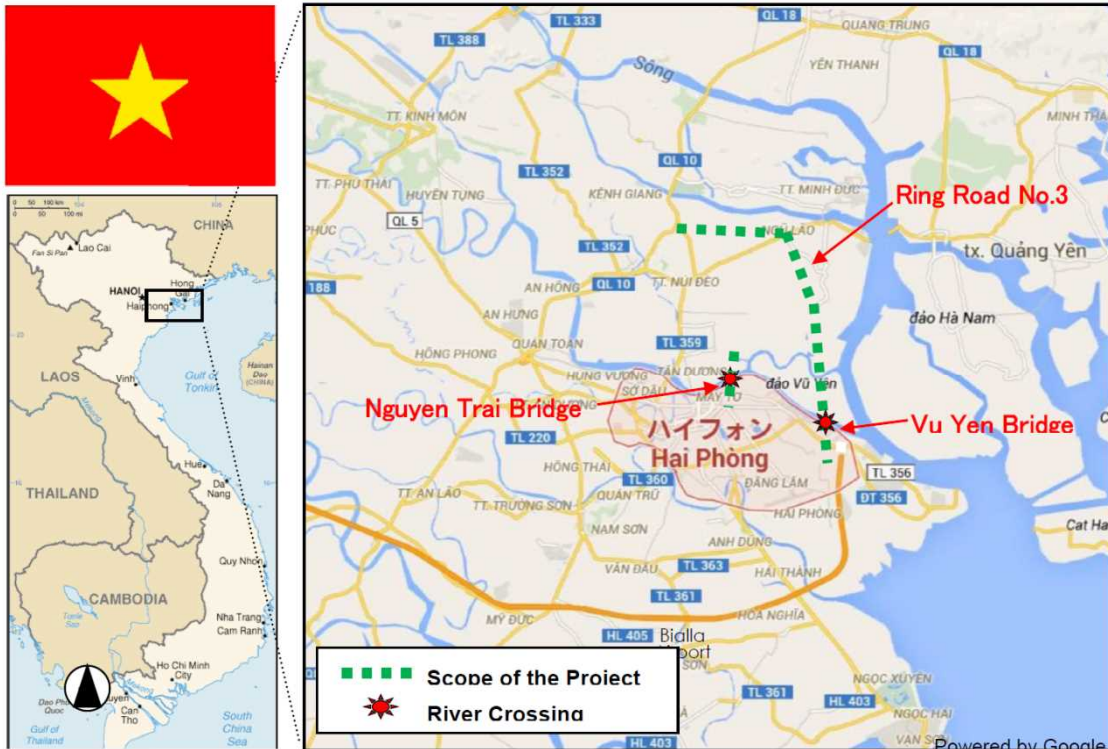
0 50 100 km
0 50 100 mi
CHINA
Lao Cai
Fan Si Pan
HANOI
Hong Gai
Haiphong
LAOS
Vinh
Gulf of Tonkin
Hainan Dao (CHINA)
Hue
Da Nang
THAILAND
CAMBODIA
Tonle Sap
Quy Nhon
Nha Trang
Cam Ranh
Ho Chi Minh City
Dao Phu Quoc
Can Tho
Gulf of Thailand
South China Sea

TL 333
QL 18
QUANG TRUNG
TL 388
Sông
YÊN THANH
QL 18
MINH THÀ
TT. KINH MÔN
QL 10
TT. PHÚ THÁI
HUYỀN TUNG
TL 352
KÊNH GIANG
TT. MINH ĐỨC
Ring Road No.3
QL 5
PHÚC
TL 352
NGŨ LÃO
tx. Quảng Yên
188
AN HỒNG
QL 10
TT. NÚI ĐÈO
AN HƯNG
đảo Hà Nam
TL 359
HỒNG PHONG
QUÁN TOAN
HÙNG VƯƠNG
TÂN DƯƠNG
SỞ DẦU
đảo Vũ Yên
MÁY TƠ
Nguyen Trai Bridge
Vu Yen Bridge
TL 220
ハイフォン
Hai Phòng
HỒNG THÁI
TL 356
TL 360
TT. AN LÃO
ĐẰNG LÂM
ĐT 356
TT. TRƯỜNG SƠN
QUÁN TRỮ
HẢI PHÒNG
Cat Ha
NAM SƠN
ANH DŨNG
VĂN ĐẦU
TL 363
HẢI THÀNH
TL 361
MỸ ĐỨC
HÒA NGHĨA
HL 405
Bialla Airport
Scope of the Project
River Crossing
TL 361
HL 403
NGỌC XUYÊN
NGỌC HẢI
HL 403
Powered by Google